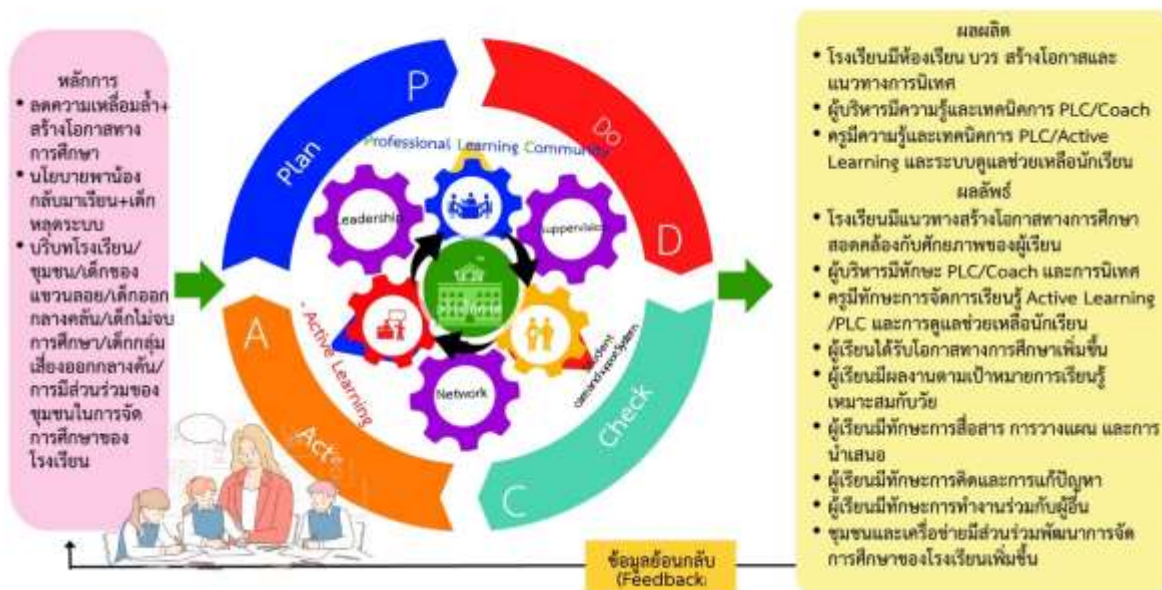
หลักการ
• ลดความเหลื่อมล้ำ+สร้างโอกาสทางการศึกษา
• นโยบายพาน้องกลับมาเรียน+เด็กหลุดระบบ
• บริบทโรงเรียน/ชุมชน/เด็กของแขวนลอย/เด็กออกกลางคลัน/เด็กไม่จบการศึกษา/เด็กกลุ่มเสี่ยงออกกลางคัน/การมีส่วนร่วมของชุมชนในการจัดการศึกษาของโรงเรียน

P
Plan
Do
D
Check
C
A
Act
Professional Learning Community
Leadership
Suppervision
Network
Active Learning
Student care and support system

ผลผลิต
• โรงเรียนมีห้องเรียน บวร สร้างโอกาสและแนวทางการนิเทศ
• ผู้บริหารมีความรู้และเทคนิคการ PLC/Coach
• ครูมีความรู้และเทคนิคการ PLC/Active Learning และระบบดูแลช่วยเหลือนักเรียน
ผลลัพธ์
• โรงเรียนมีแนวทางสร้างโอกาสทางการศึกษาสอดคล้องกับศักยภาพของผู้เรียน
• ผู้บริหารมีทักษะ PLC/Coach และการนิเทศ
• ครูมีทักษะการจัดการเรียนรู้ Active Learning /PLC และการดูแลช่วยเหลือนักเรียน
• ผู้เรียนได้รับโอกาสทางการศึกษาเพิ่มขึ้น
• ผู้เรียนมีผลงานตามเป้าหมายการเรียนรู้เหมาะสมกับวัย
• ผู้เรียนมีทักษะการสื่อสาร การวางแผน และการนำเสนอ
• ผู้เรียนมีทักษะการคิดและการแก้ปัญหา
• ผู้เรียนมีทักษะการทำงานร่วมกับผู้อื่น
• ชุมชนและเครือข่ายมีส่วนร่วมพัฒนาการจัดการศึกษาของโรงเรียนเพิ่มขึ้น

ข้อมูลย้อนกลับ (Feedback)